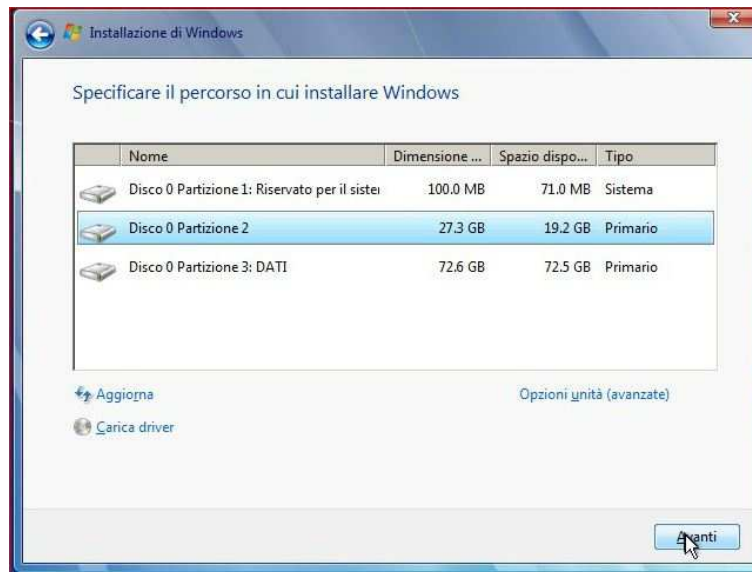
Installazione di Windows

Specificare il percorso in cui installare Windows

| | Nome | Dimensione ... | Spazio dispo... | Tipo |
|---|---|---|---|---|
| | Disco 0 Partizione 1: Riservato per il sister | 100.0 MB | 71.0 MB | Sistema |
| | Disco 0 Partizione 2 | 27.3 GB | 19.2 GB | Primario |
| | Disco 0 Partizione 3: DATI | 72.6 GB | 72.5 GB | Primario |

Aggiorna

Opzioni unità (avanzate)

Carica driver

Avanti